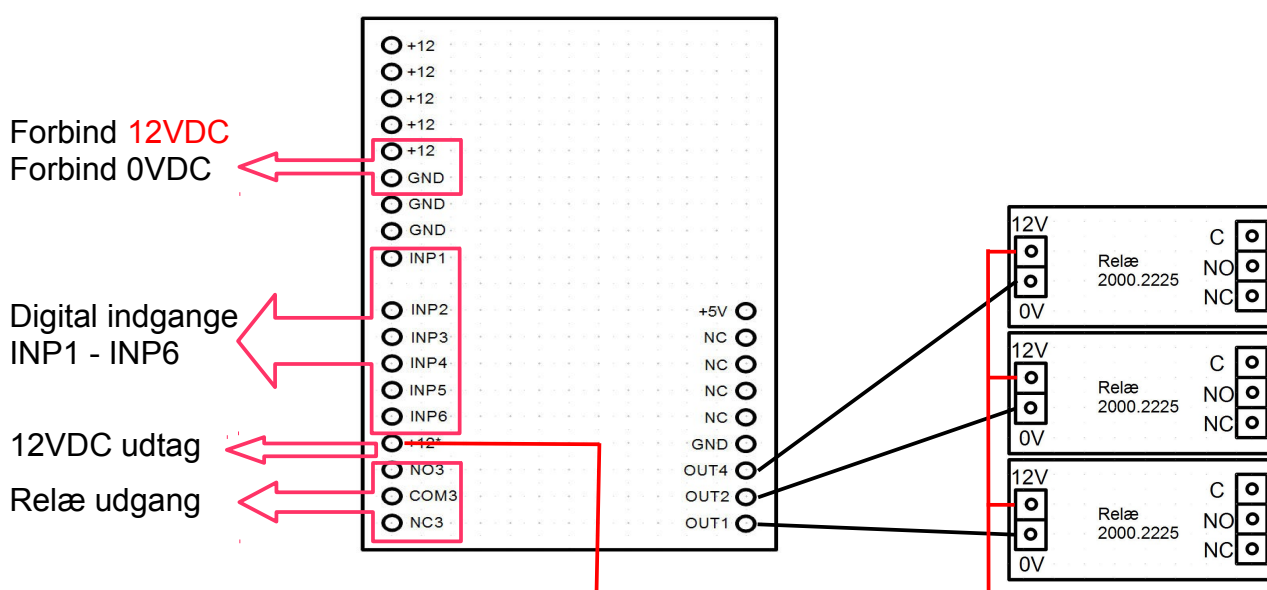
Forbind 12VDC
Forbind 0VDC

Digital indgange
INP1 - INP6

12VDC udtag

Relæ udgang

+12
+12
+12
+12
+12
GND
GND
GND
INP1
INP2
INP3
INP4
INP5
INP6
+12*
NO3
COM3
NC3

+5V
NC
NC
NC
NC
GND
OUT4
OUT2
OUT1

12V
0V
Relæ
2000.2225
C
NO
NC

12V
0V
Relæ
2000.2225
C
NO
NC

12V
0V
Relæ
2000.2225
C
NO
NC